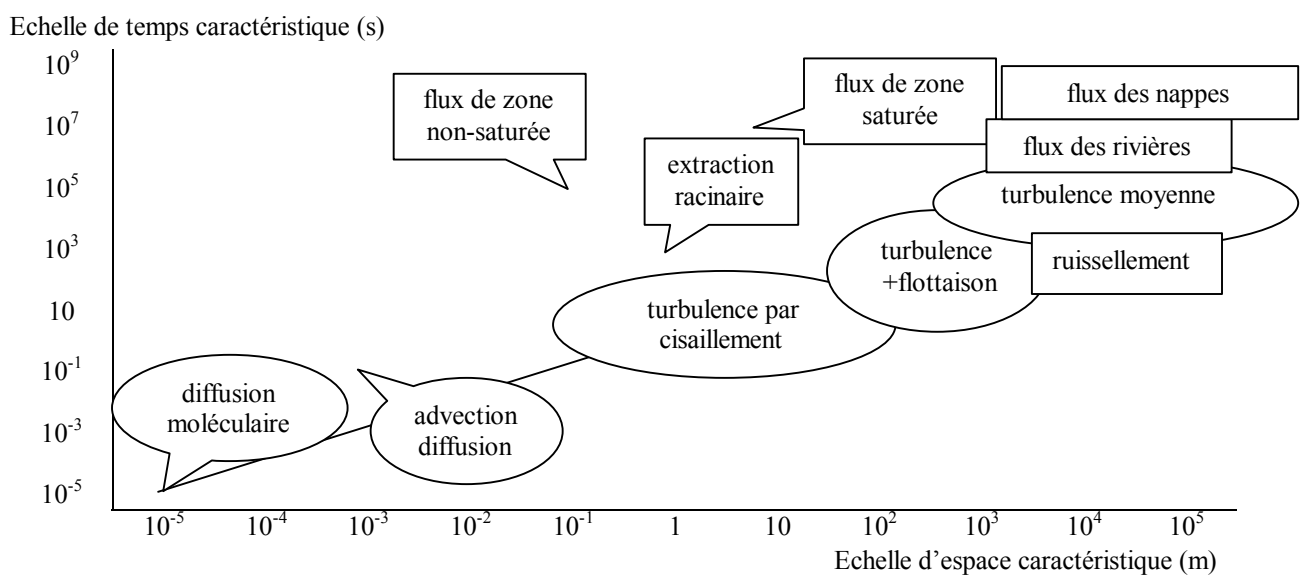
Echelle de temps caractéristique (s)

$10^9$
$10^7$
$10^5$
$10^3$
10
$10^{-1}$
$10^{-3}$
$10^{-5}$

flux de zone non-saturée

flux de zone saturée

flux des nappes

flux des rivières

extraction racinaire

turbulence moyenne

turbulence +flottaison

ruissellement

turbulence par cisaillement

diffusion moléculaire

advection diffusion

$10^{-5}$ $10^{-4}$ $10^{-3}$ $10^{-2}$ $10^{-1}$ 1 10 $10^2$ $10^3$ $10^4$ $10^5$

Echelle d'espace caractéristique (m)